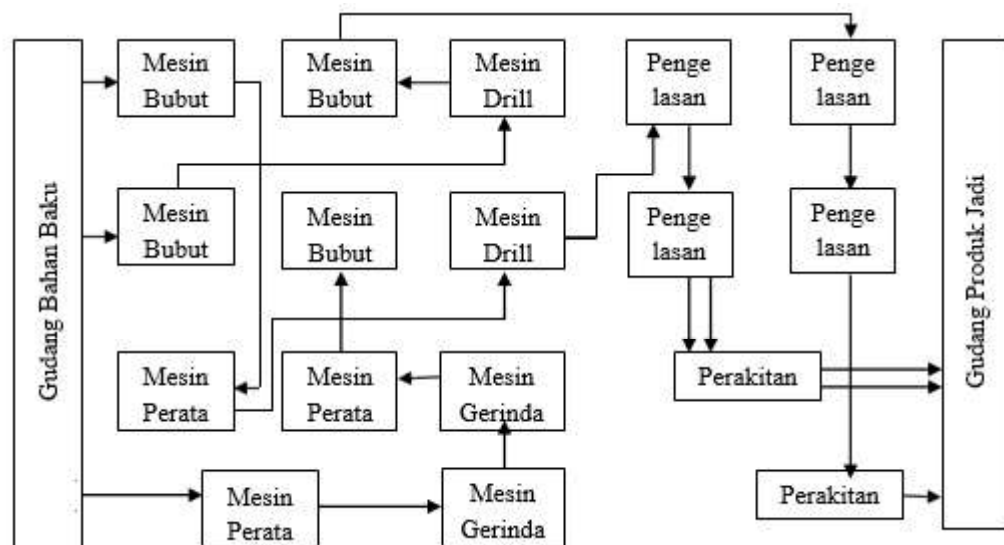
Gudang Bahan Baku

Mesin Bubut

Mesin Bubut

Mesin Drill

Penge lasan

Penge lasan

Mesin Bubut

Mesin Bubut

Mesin Drill

Penge lasan

Penge lasan

Mesin Perata

Mesin Perata

Mesin Gerinda

Perakitan

Mesin Perata

Mesin Gerinda

Perakitan

Gudang Produk Jadi